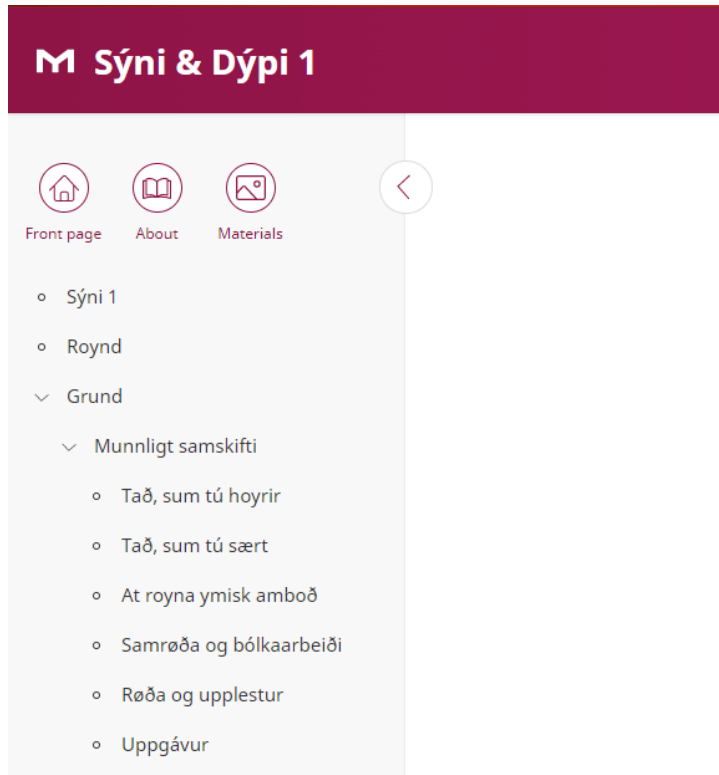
Sýni & Dýpi 1

Front page
About
Materials

- Sýni 1
- Roynd
- Grund
  - Munnligt samskifti
    - Tað, sum tú hoyrir
    - Tað, sum tú sært
    - At royna ymisk amboð
    - Samrøða og bólkaarbeiði
    - Røða og upplestur
    - Uppgávur